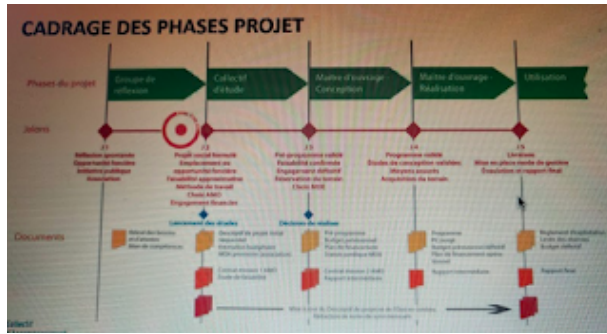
CADRAGE DES PHASES PROJET

Phases du projet

Groupe de réflexion

Collectif d'étude

Maître d'ouvrage Conception

Maître d'ouvrage Réalisation

Utilisation

Jalons

J1

Réflexion spontanée
Opportunité foncière
Initiative publique
Association

J2

Projet social formulé
Emplacement ou opportunité foncière
Faisabilité approximative
Méthode de travail
Choix AMO
Engagement financier

J3

Pré-programme validé
Faisabilité confirmée
Engagement définitif
Réservation du terrain
Choix MOE

J4

Programme validé
Études de conception validées
Moyens assurés
Acquisition du terrain

J5

Livraison
Mise en place mode de gestion
Évaluation et rapport final

Lancement des études

Décision de réaliser

Documents

Relevé des besoins et d'attentes
Bilan de compétences

Descriptif du projet social
Répartition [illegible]
Estimation budgétaire
MOA provisoire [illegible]

Contrat mission 1 AMO
Étude de faisabilité

Pré-programme
Budget prévisionnel
Plan de financement
Contrat juridique MOE

Contrat mission 2 AMO
Rapport intermédiaire

Programme
PC déposé
Budget prévisionnel définitif
Plan de financement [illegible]
Accord

Rapport intermédiaire

Règlement d'exploitation
Levée des réserves
Budget définitif

Rapport final

Mise à jour du Descriptif du projet social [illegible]
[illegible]

Collectif
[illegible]